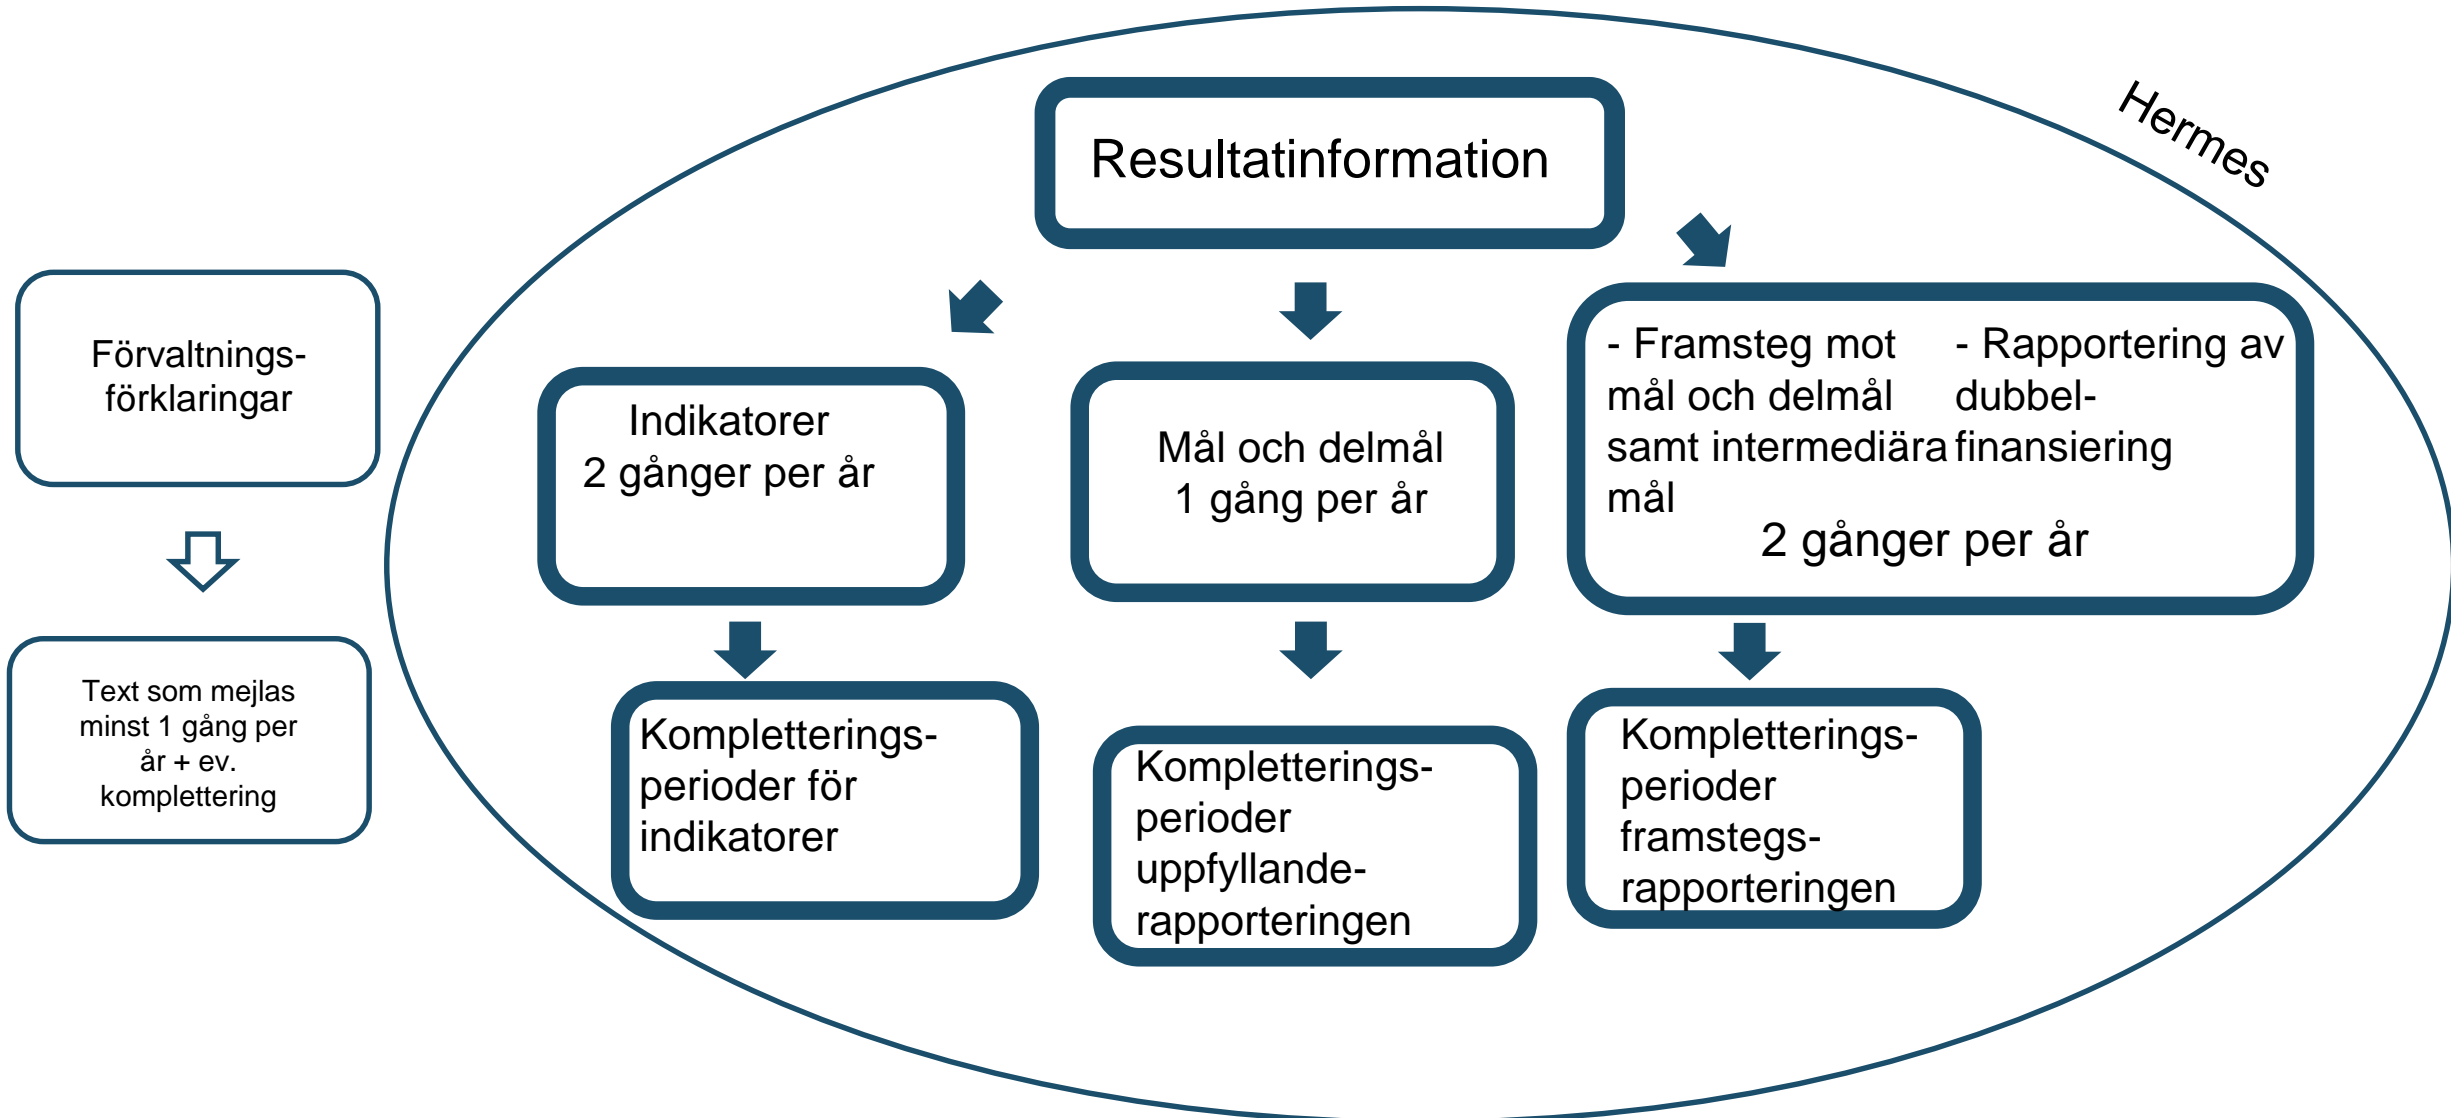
Förvaltnings-förklaringar

Text som mejlas minst 1 gång per år + ev. komplettering

Hermes

Resultatinformation

Indikatorer
2 gånger per år

Mål och delmål
1 gång per år

- Framsteg mot mål och delmål samt intermediära mål

- Rapportering av dubbel-finansiering

2 gånger per år

Kompletterings-perioder för indikatorer

Kompletterings-perioder uppfyllande-rapporteringen

Kompletterings-perioder framstegs-rapporteringen